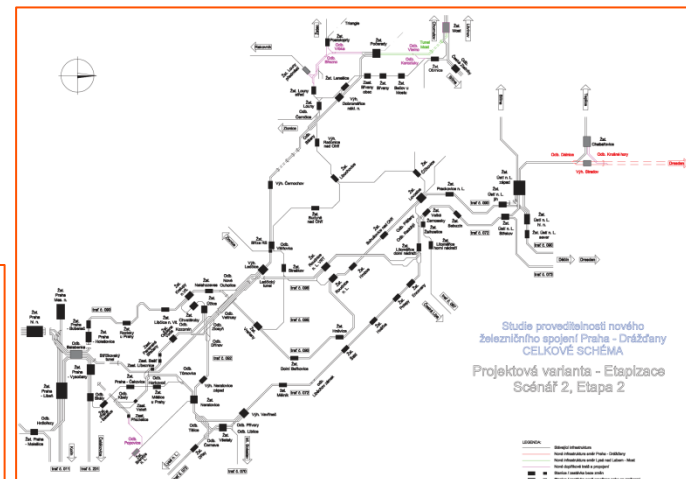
Studie proveditelnosti nového železničního spojení Praha - Drážďany
CELKOVÉ SCHÉMA

Projektová varianta - Etapizace
Scénář 2, Etapa 2

Žel. st. Praha hl. n.
Žel. st. Praha - Libeň
Žel. st. Praha - Vysočany
Žel. st. Praha - Holešovice
Žel. st. Praha - Bubeneč
Žel. st. Roztoky u Prahy
Žel. st. Kralupy n. Vltavou
Žel. st. Vraňany
Žel. st. Nelahozeves
Žel. st. Lovosice
Žel. st. Litoměřice
Žel. st. Ústí n. L. západ
Žel. st. Ústí n. L. hl. n.
Žel. st. Děčín
Žel. st. Most
Žel. st. Louny
Žel. st. Straškov
Žel. st. Podlešín
Žel. st. Zlonice
Žel. st. Lenešice
Odb. Brandov
Výh. Chabařovice
Odb. Krušné hory
Odb. Dolnice
Výh. Skrelov
Mělník
Ústí n. L. - Střekov
Trať č. 090
Trať č. 072
Trať č. 073
Trať č. 110
Trať č. 091
Trať č. 011
Trať č. 231
Trať č. 070
Trať č. 087
Trať č. 080
Trať č. 095
Trať č. 097
Dresden
Děčín
Zlonice
Rakovník
Triangle

LEGENDA:
Stávající infrastruktura
Nová infrastruktura směr Praha - Drážďany
Nová infrastruktura směr Ústí nad Labem - Most
Nové doplňkové tratě a propojení
Stanice / zastávka